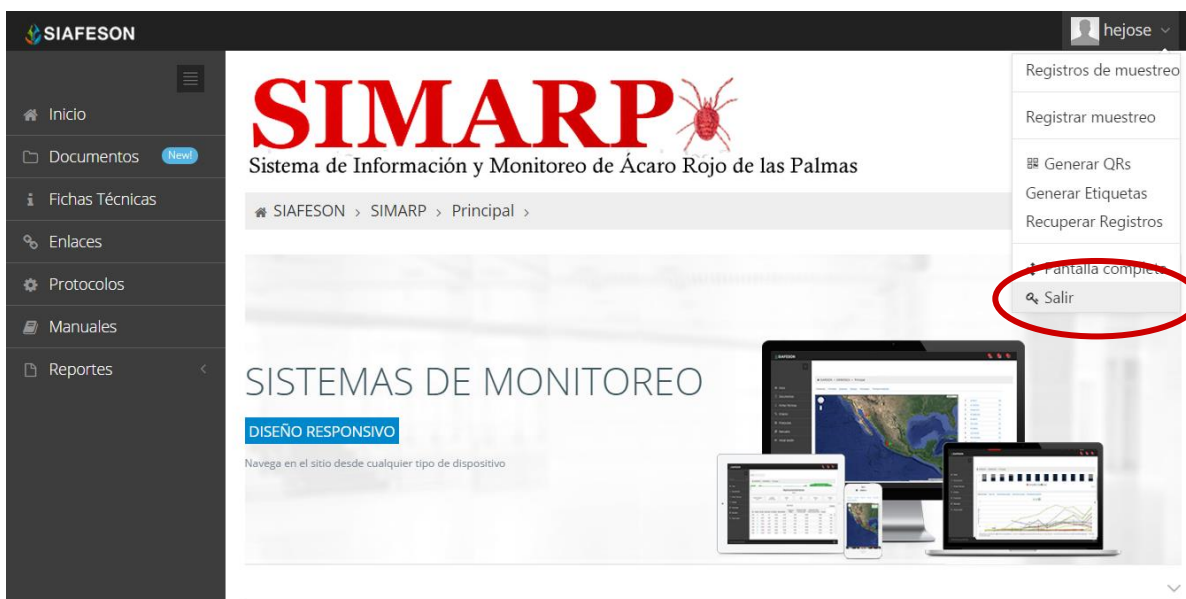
SIAFESON

hejose

Inicio
Documentos New!
Fichas Técnicas
Enlaces
Protocolos
Manuales
Reportes

SIMARP
Sistema de Información y Monitoreo de Ácaro Rojo de las Palmas

SIAFESON › SIMARP › Principal ›

Registros de muestreo
Registrar muestreo
Generar QRs
Generar Etiquetas
Recuperar Registros
Pantalla completa
Salir

SISTEMAS DE MONITOREO
DISEÑO RESPONSIVO
Navega en el sitio desde cualquier tipo de dispositivo